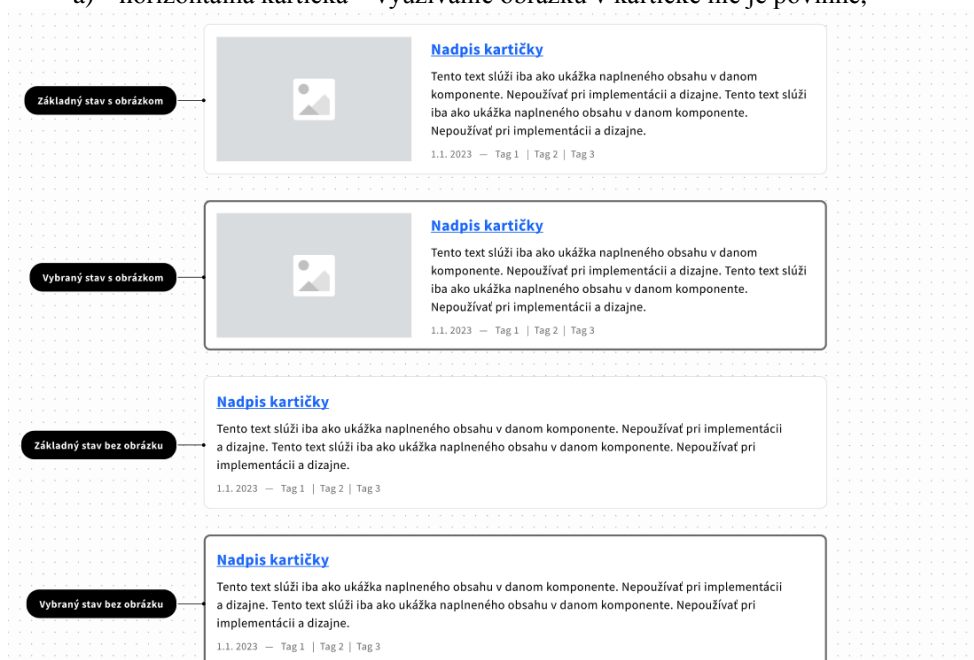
a) horizontálna kartička – vyžívanie obrázku v kartičke nie je povinné,

Základný stav s obrázkom

Nadpis kartičky

Tento text slúži iba ako ukážka naplneného obsahu v danom komponente. Nepoužívať pri implementácii a dizajne. Tento text slúži iba ako ukážka naplneného obsahu v danom komponente. Nepoužívať pri implementácii a dizajne.

1.1. 2023 — Tag 1 | Tag 2 | Tag 3

Vybraný stav s obrázkom

Nadpis kartičky

Tento text slúži iba ako ukážka naplneného obsahu v danom komponente. Nepoužívať pri implementácii a dizajne. Tento text slúži iba ako ukážka naplneného obsahu v danom komponente. Nepoužívať pri implementácii a dizajne.

1.1. 2023 — Tag 1 | Tag 2 | Tag 3

Základný stav bez obrázku

Nadpis kartičky

Tento text slúži iba ako ukážka naplneného obsahu v danom komponente. Nepoužívať pri implementácii a dizajne. Tento text slúži iba ako ukážka naplneného obsahu v danom komponente. Nepoužívať pri implementácii a dizajne.

1.1. 2023 — Tag 1 | Tag 2 | Tag 3

Vybraný stav bez obrázku

Nadpis kartičky

Tento text slúži iba ako ukážka naplneného obsahu v danom komponente. Nepoužívať pri implementácii a dizajne. Tento text slúži iba ako ukážka naplneného obsahu v danom komponente. Nepoužívať pri implementácii a dizajne.

1.1. 2023 — Tag 1 | Tag 2 | Tag 3